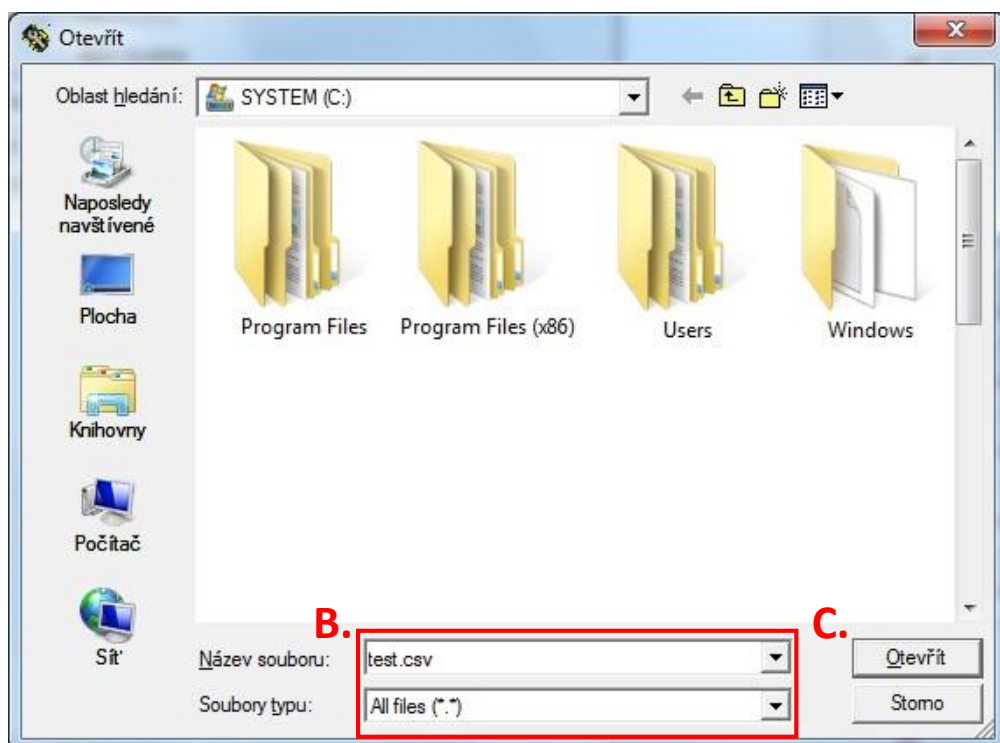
Otevřít

Oblast hledání: SYSTEM (C:)

Naposledy navštívené

Plocha

Knihovny

Počítač

Síť

Program Files

Program Files (x86)

Users

Windows

B.

C.

Název souboru: test.csv

Otevřít

Soubory typu: All files (\*.\*)

Storno